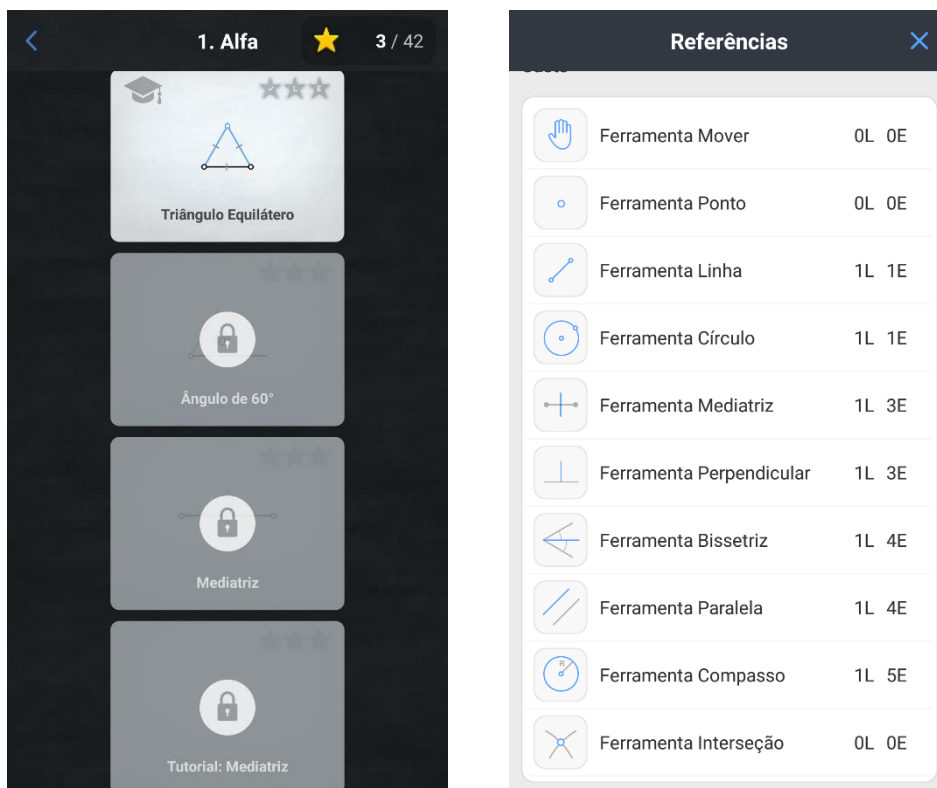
1. Alfa

3 / 42

Triângulo Equilátero

Ângulo de 60°

Mediatriz

Tutorial: Mediatriz

Referências

| | | | |
|---|---|---|---|
| | Ferramenta Mover | 0L | 0E |
| | Ferramenta Ponto | 0L | 0E |
| | Ferramenta Linha | 1L | 1E |
| | Ferramenta Círculo | 1L | 1E |
| | Ferramenta Mediatriz | 1L | 3E |
| | Ferramenta Perpendicular | 1L | 3E |
| | Ferramenta Bissetriz | 1L | 4E |
| | Ferramenta Paralela | 1L | 4E |
| R | Ferramenta Compasso | 1L | 5E |
| | Ferramenta Interseção | 0L | 0E |